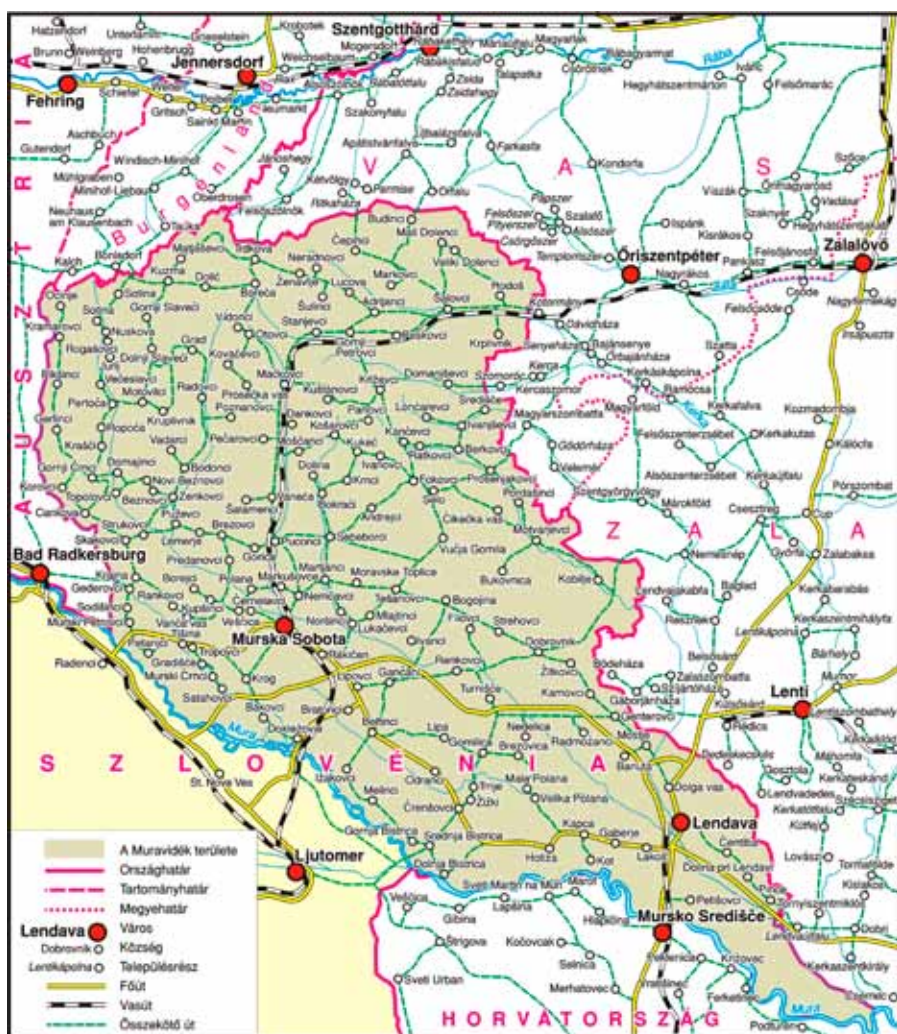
Szentgotthárd
Jennersdorf
Fehring
Őriszentpéter
Zalalövő
Bad Radkersburg
Murska Sobota
Lenti
Lendava
Ljutomer
Mursko Središče

A U S Z T R I A
B u r g e n l a n d
V A S
Z A L A
S Z L O V É N I A
H O R V Á T O R S Z Á G

Rába
Mura

Hatzendorf
Brunn
Weinberg
Hohenbrugg
Mogersdorf
Magyarlak
Rábafüzes
Rábaszentmárton
Ivánc
Felsőmarác
Hegyhátszentmárton
Zsida
Zsidahegy
Farkasfa
Kondorfa
Viszák
Szalafő
Felsőszer
Pityerszer
Csörgőszer
Templomszer
Nagyrákos
Pankasz
Felsőjánosfa
Nagyrákos
Csöde
Szaknyér
Szatta
Kerkáskápolna
Ramocsa
Magyarföld
Gödörháza
Kercaszomor
Szomoróc
Magyarszombatfa
Felsőszenterzsébet
Kerkafalva
Kozmadombja
Kálócfa
Alsószenterzsébet
Kerkakutas
Márokföld
Szentgyörgyvölgy
Csesztreg
Pórszombat
Zalabaksa
Gyűrűs
Nemesnép
Baglad
Lendvajakabfa
Resznek
Kerkaszentmihályfa
Belsősárd
Zalaszombatfa
Szijártóháza
Bödeháza
Gáborjánháza
Kútfej
Rédics
Dédeskaschuk
Gosztola
Kerkateskánd
Lendvadedes
Kerkafalva
Lovászi
Tormafölde
Kerkaszentkirály
Dobri
Petišovci
Pince
Dolga vas
Centiba
Dolnji Lakoš
Kot
Gaberje
Kapca
Hotiza
Dolnja Bistrica
Srednja Bistrica
Gornja Bistrica
Črenšovci
Žižki
Trnje
Mala Polana
Velika Polana
Odranci
Melinci
Beltinci
Lipa
Gančani
Turnišče
Nedelica
Brezovica
Radmožanci
Mostje
Banuta
Kamovci
Žitkovci
Dobrovnik
Strehovci
Bogojina
Filovci
Renkovci
Ižakovci
Bratonci
Lipovci
Rakičan
Lukačevci
Mlajtinci
Tešanovci
Moravske Toplice
Bukovnica
Kobilje
Motvarjevci
Vučja Gomila
Selo
Fokovci
Prosenjakovci
Pordašinci
Čikečka vas
Andrejci
Sebeborci
Martjanci
Puconci
Bodonci
Vaneča
Šalamenci
Mačkovci
Kuštanovci
Domanjševci
Križevci
Hodoš
Krplivnik
Budinci
Čepinci
Markovci
Šulinci
Ivanovci
Berkovci
Ratkovci
Kančevci
Mali Dolenci
Veliki Dolenci
Adrijanci
Stanjevci
Šalovci
Rodoši
Lucova
Nerađovci
Ženavlje
Sotina
Kuzma
Dolič
Boreča
Vidonci
Otovci
Kovačevci
Grad
Radovci
Kruplivnik
Vadarci
Pečarovci
Domajinci
Bodonci
Dankovci
Košarovci
Kukeč
Ivanjci
Dolina
Krnci
Petrovci
Križevci
Mačkovci
Gerlinci
Krašči
Fikšinci
Rogašovci
Nuskova
Sotina
Serdica
Večeslavci
Pertoča
Ropoča
Dolnji Slaveči
Gornji Slaveči
Gornji Črnci
Topolovci
Cankova
Skakovci
Strukovci
Lemerje
Predanovci
Boreci
Ropoča
Gederovci
Sodišinci
Murski Petrovci
Radenci
Petanjci
Tropovci
Gradišče
Murski Črnci
Satahovci
Krog
Bakovci
Dokležovje
Veržej
St. Nova Vera
Vanča vas
Tišina
Kupšinci
Polana
Rankovci
Markišavci
Černelavci
Nemčavci
Gornji Petrovci
Šulinci
Kovačevci
Zenkovci
Novi Beznovci
Beznovci
Puževci
Brezovci
Gorica
Veščica
Veržej
Apátistvánfalva
Kétvölgy
Ritkaháza
Orfalu
Szakonyfalu
Rábatótfalu
Janosshegy
Neumarkt
Gritsch
Saint Martin
Windisch-Minihof
Minihof-Liebau
Mühlgraben
Neuhaus am Klausenbach
Tauka
Kalch
Bonisdorf
Aschbuch
Gutendorf
Krobotek
Unterdorf
Grieselstein
Weichselbaum
Schiefer
Oberdrosen
Felsőszölnök
Kramarovci
Lendvakápolna
Bárhely
Magyarszombatfa
Nagyszentjános
Irsapuszta
Szőce
Őrihodos
Vadász
Hegyhátszentjakab
Ispánk
Kisrákos
Bajánsenye
Őrihodos
Kerca
Dávidháza
Kotormány
Szentgyörgyvölgy
Valemér
Kerkakutas
Cup
Márokföld

Sveti Martin na Muri
Gibina
Lapšina
Hodošan
Kočovcak
Selnica
Merhatovec
Štrigova
Sveti Urban
Veščica
Frkašovec
Podturen
Krizovec
Pridvorje
Letenye
Lendvajakabfa
Tornyiszentmiklós
Dobronak
Lendvakápolna
Dolnji Lendava
Dolnji Lakoš

A Muravidék területe
Országhatár
Tartományhatár
Megyehatár
Lendava
Város
Dobrovnik
Község
Lendvakápolna
Településrész
Főút
Vasút
Összekötő út